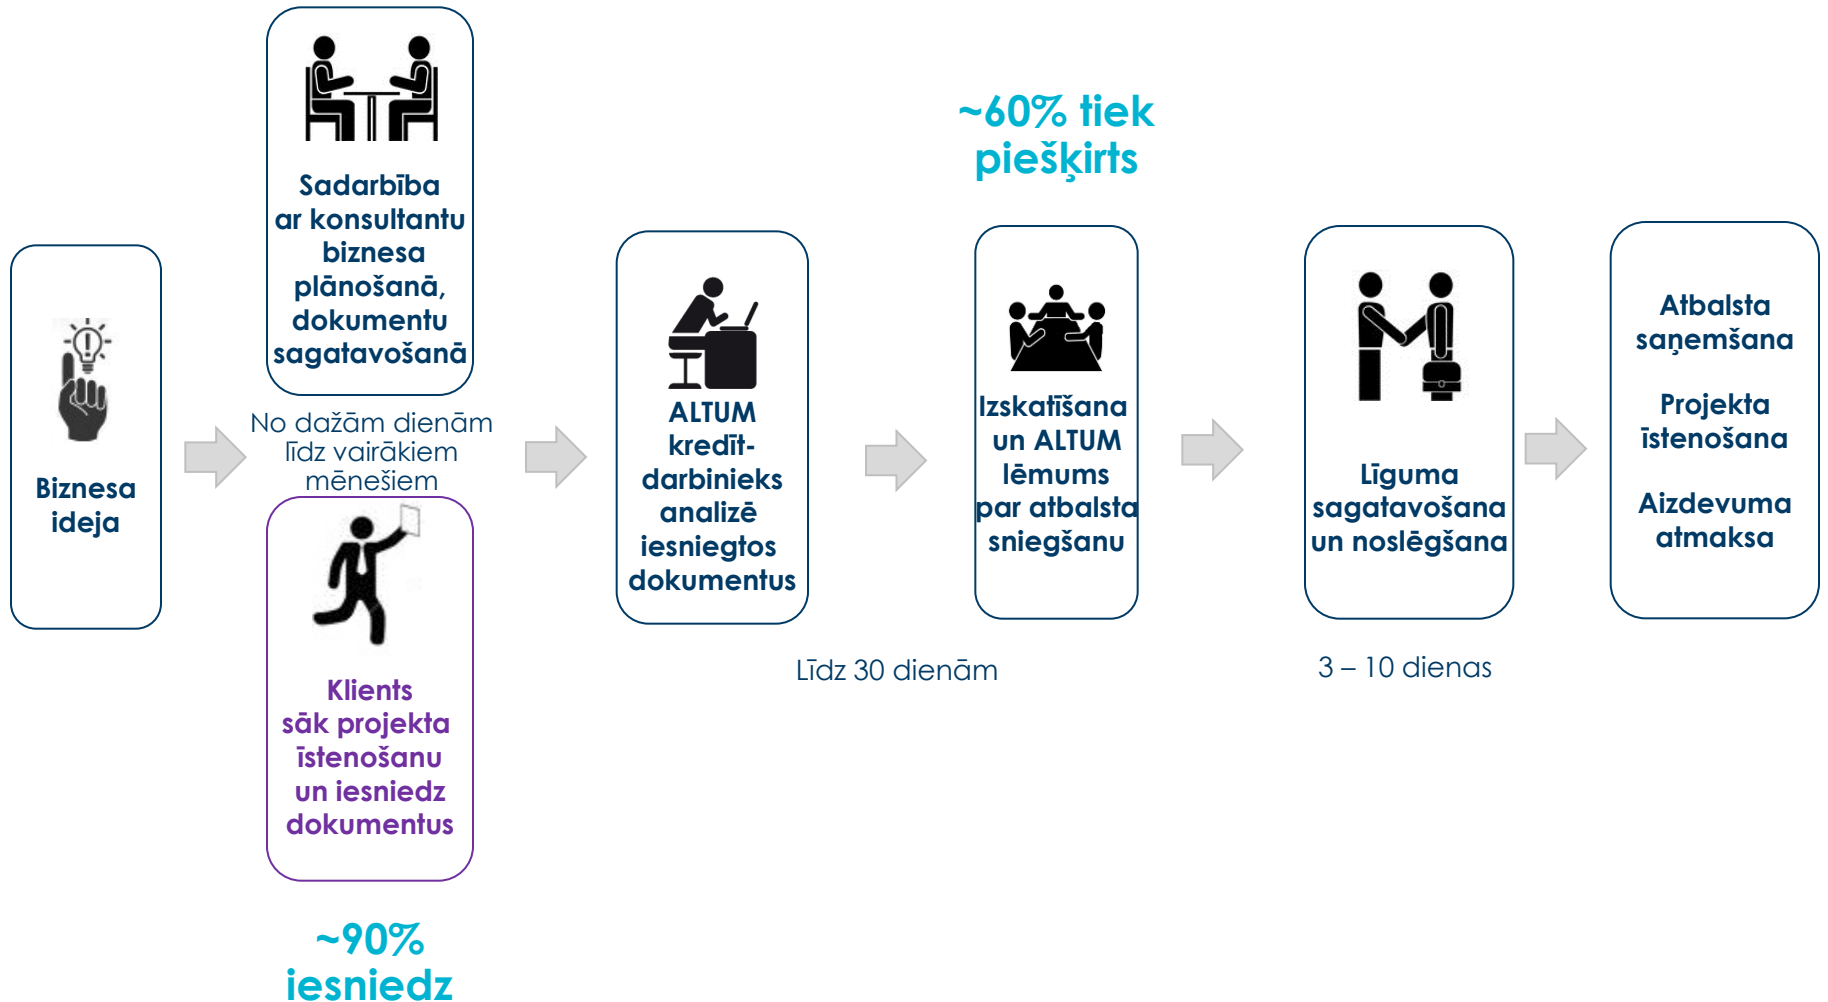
~60% tiek piešķirts

Biznesa ideja

Sadarbība ar konsultantu biznesa plānošanā, dokumentu sagatavošanā

No dažām dienām līdz vairākiem mēnešiem

Klients sāk projekta īstenošanu un iesniedz dokumentus

~90% iesniedz

ALTUM kredītdarbinieks analizē iesniegtos dokumentus

Izskatīšana un ALTUM lēmums par atbalsta sniegšanu

Līdz 30 dienām

Līguma sagatavošana un noslēgšana

3 – 10 dienas

Atbalsta saņemšana

Projekta īstenošana

Aizdevuma atmaksa